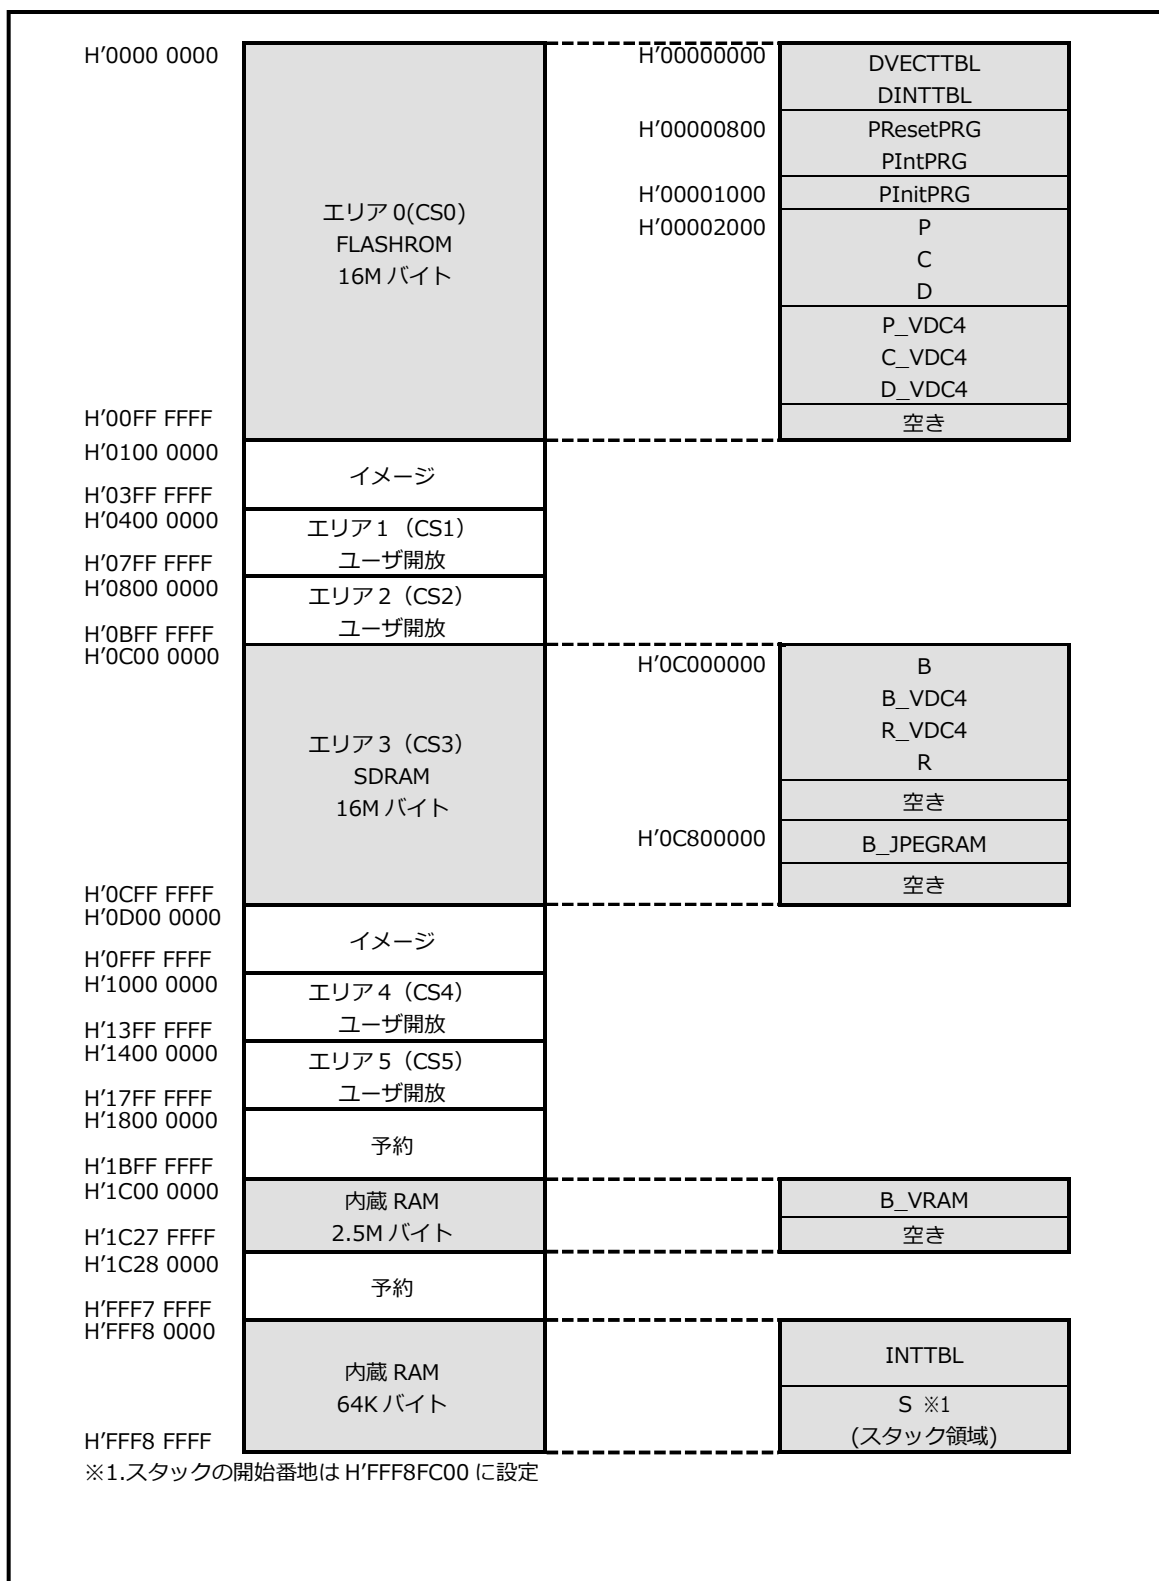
H'0000 0000

エリア 0(CS0)
FLASHROM
16M バイト

H'00FF FFFF

H'00000000
DVECTTBL
DINTTBL
H'00000800
PResetPRG
PIntPRG
H'00001000
PInitPRG
H'00002000
P
C
D
P_VDC4
C_VDC4
D_VDC4
空き

H'0100 0000
イメージ
H'03FF FFFF
H'0400 0000
エリア 1（CS1）
ユーザ開放
H'07FF FFFF
H'0800 0000
エリア 2（CS2）
ユーザ開放
H'0BFF FFFF
H'0C00 0000

エリア 3（CS3）
SDRAM
16M バイト

H'0CFF FFFF

H'0C000000
B
B_VDC4
R_VDC4
R
空き
H'0C800000
B_JPEGRAM
空き

H'0D00 0000
イメージ
H'0FFF FFFF
H'1000 0000
エリア 4（CS4）
ユーザ開放
H'13FF FFFF
H'1400 0000
エリア 5（CS5）
ユーザ開放
H'17FF FFFF
H'1800 0000
予約
H'1BFF FFFF
H'1C00 0000
内蔵 RAM
2.5M バイト
H'1C27 FFFF

B_VRAM
空き

H'1C28 0000
予約
H'FFF7 FFFF
H'FFF8 0000
内蔵 RAM
64K バイト
H'FFF8 FFFF

INTTBL
S ※1
(スタック領域)

※1.スタックの開始番地は H'FFF8FC00 に設定